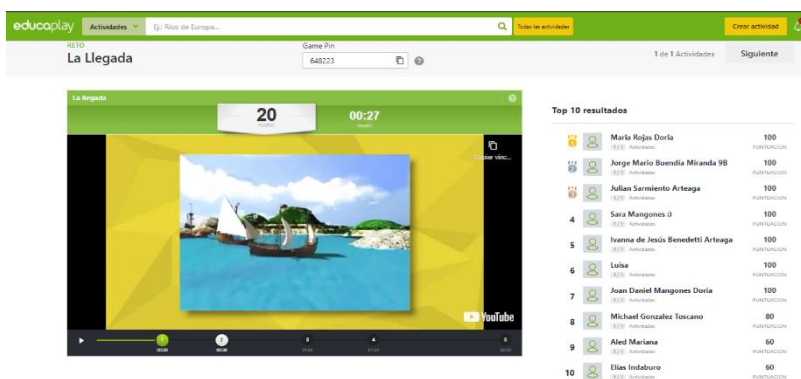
educaplay Actividades Ej: Ríos de Europa... Todas las actividades Crear actividad

RETO
La Llegada

Game Pin
648223

1 de 1 Actividades Siguiente

La Llegada

20
Puntos

00:27
Tiempo

Copiar vínc...

YouTube

1 2 3 4 5

Top 10 resultados

| | | |
|---|---|---|
| | Maria Rojas Doria | 100 PUNTUACIÓN |
| | Jorge Mario Buendia Miranda 98 | 100 PUNTUACIÓN |
| | Julian Sarmiento Arteaga | 100 PUNTUACIÓN |
| 4 | Sara Mangones 0 | 100 PUNTUACIÓN |
| 5 | Ivanna de Jesús Benedetti Arteaga | 100 PUNTUACIÓN |
| 6 | Luisa | 100 PUNTUACIÓN |
| 7 | Joan Daniel Mangones Doria | 100 PUNTUACIÓN |
| 8 | Michael Gonzalez Toscano | 80 PUNTUACIÓN |
| 9 | Aled Mariana | 60 PUNTUACIÓN |
| 10 | Elias Indaburo | 60 PUNTUACIÓN |